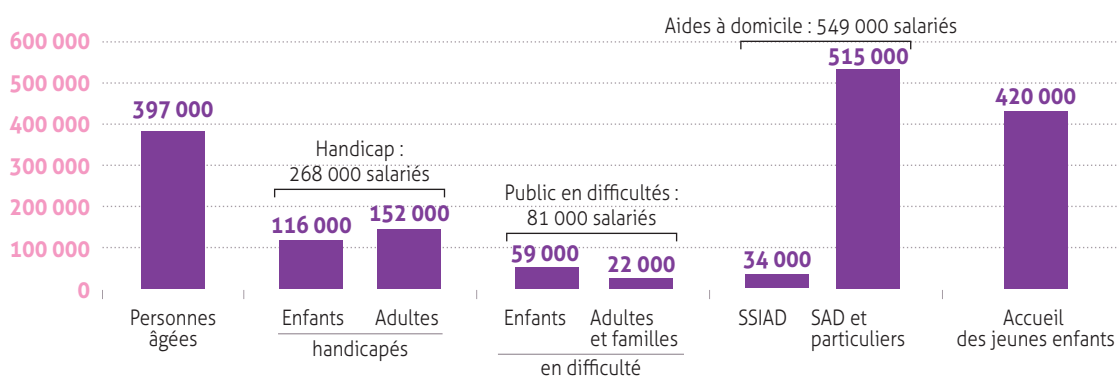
Aides à domicile : 549 000 salariés

600 000
500 000
400 000
300 000
200 000
100 000
0

397 000
Personnes âgées

Handicap : 268 000 salariés
116 000
152 000
Enfants
Adultes
handicapés

Public en difficultés : 81 000 salariés
59 000
22 000
Enfants
Adultes et familles
en difficulté

34 000
515 000
SSIAD
SAD et particuliers

420 000
Accueil des jeunes enfants